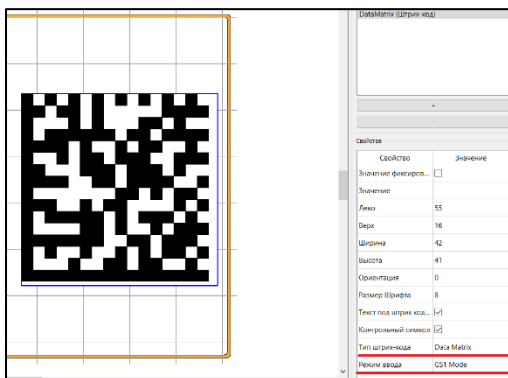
DataMatrix (Штрих-код)

+

-

Свойства

| Свойство | Значение |
|---|---|
| Значение фиксиров... | ☐ |
| Значение | |
| Лево | 55 |
| Верх | 16 |
| Ширина | 42 |
| Высота | 41 |
| Ориентация | 0 |
| Размер Шрифта | 8 |
| Текст под штрих код... | ☑ |
| Контрольный символ | ☑ |
| Тип штрих-кода | Data Matrix |
| Режим ввода | GS1 Mode |